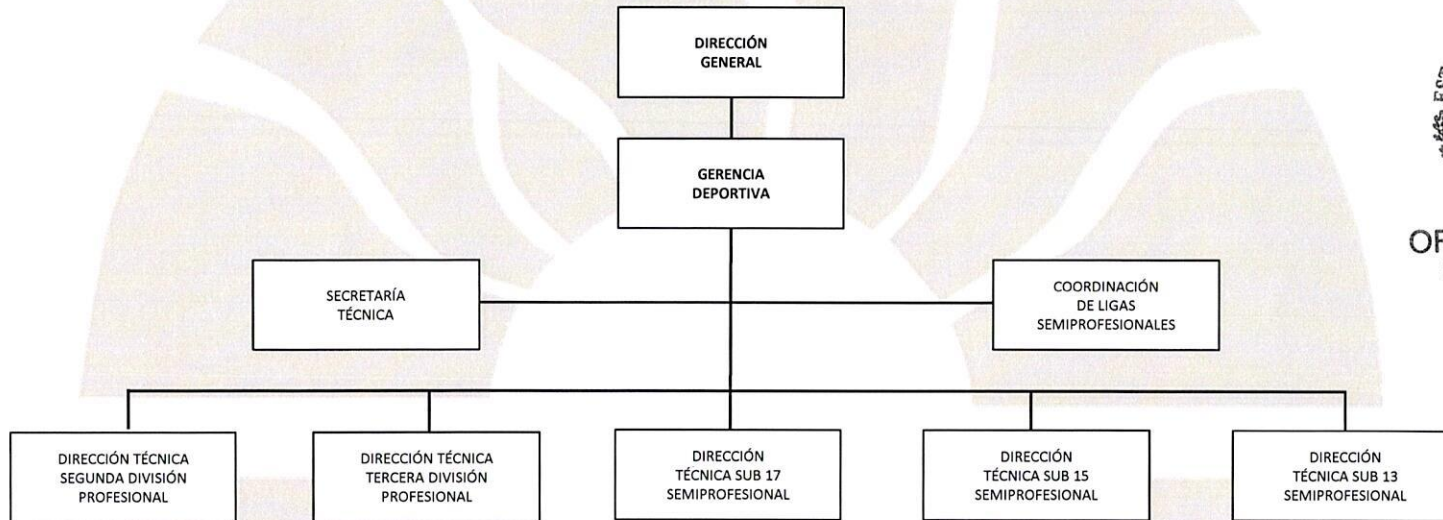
DIRECCIÓN GENERAL

GERENCIA DEPORTIVA

SECRETARÍA TÉCNICA

COORDINACIÓN DE LIGAS SEMIPROFESIONALES

DIRECCIÓN TÉCNICA SEGUNDA DIVISIÓN PROFESIONAL

DIRECCIÓN TÉCNICA TERCERA DIVISIÓN PROFESIONAL

DIRECCIÓN TÉCNICA SUB 17 SEMIPROFESIONAL

DIRECCIÓN TÉCNICA SUB 15 SEMIPROFESIONAL

DIRECCIÓN TÉCNICA SUB 13 SEMIPROFESIONAL

OF